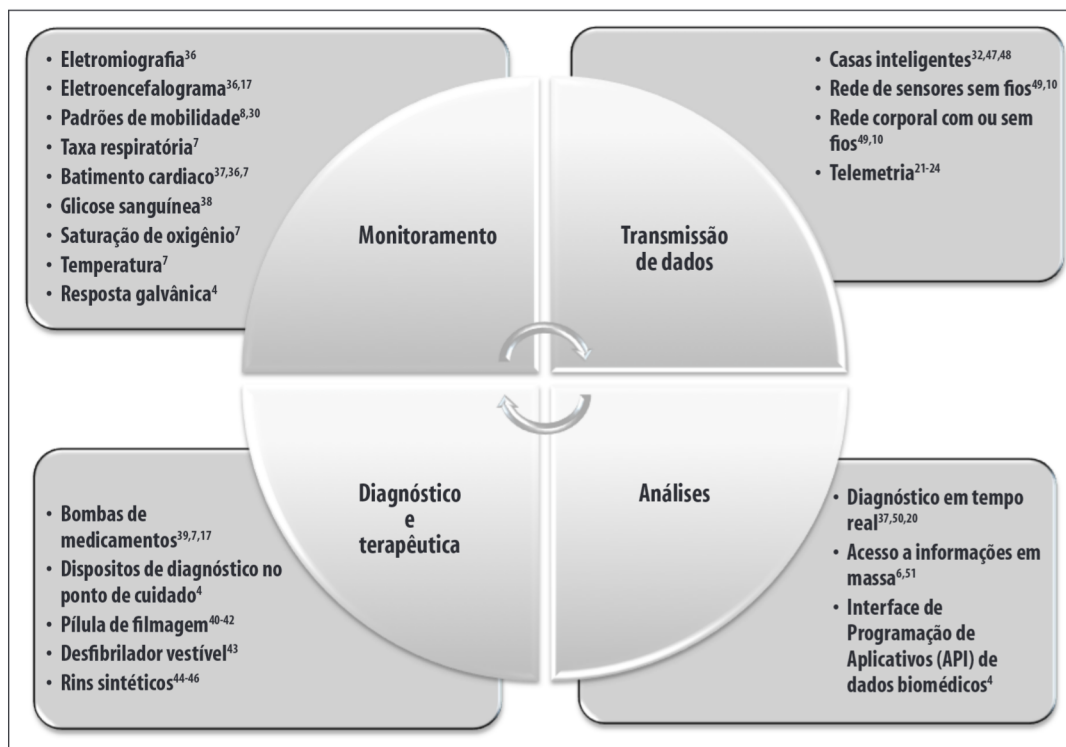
- Eletromiografia$^{36}$
- Eletroencefalograma$^{36,17}$
- Padrões de mobilidade$^{8,30}$
- Taxa respiratória$^{7}$
- Batimento cardiaco$^{37,36,7}$
- Glicose sanguínea$^{38}$
- Saturação de oxigênio$^{7}$
- Temperatura$^{7}$
- Resposta galvânica$^{4}$

- Casas inteligentes$^{32,47,48}$
- Rede de sensores sem fios$^{49,10}$
- Rede corporal com ou sem fios$^{49,10}$
- Telemetria$^{21\text{-}24}$

Monitoramento

Transmissão de dados

Diagnóstico e terapêutica

Análises

- Bombas de medicamentos$^{39,7,17}$
- Dispositos de diagnóstico no ponto de cuidado$^{4}$
- Pílula de filmagem$^{40\text{-}42}$
- Desfibrilador vestível$^{43}$
- Rins sintéticos$^{44\text{-}46}$

- Diagnóstico em tempo real$^{37,50,20}$
- Acesso a informações em massa$^{6,51}$
- Interface de Programação de Aplicativos (API) de dados biomédicos$^{4}$